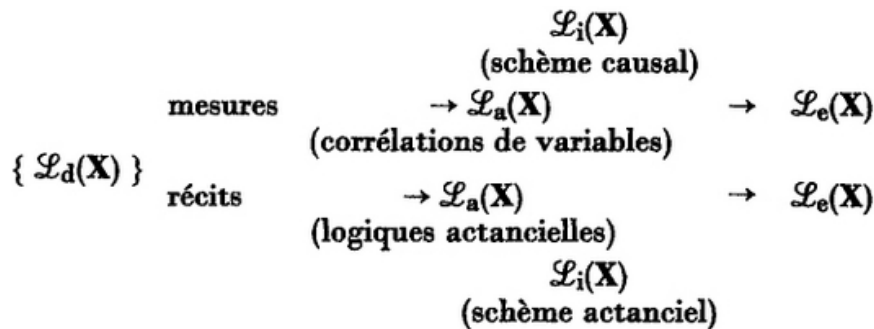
$\mathscr{L}_i(\mathbf{X})$
(schème causal)

$\{ \mathscr{L}_d(\mathbf{X}) \}$

mesures $\rightarrow \mathscr{L}_a(\mathbf{X})$ $\rightarrow$ $\mathscr{L}_e(\mathbf{X})$
(corrélations de variables)

récits $\rightarrow \mathscr{L}_a(\mathbf{X})$ $\rightarrow$ $\mathscr{L}_e(\mathbf{X})$
(logiques actancielles)

$\mathscr{L}_i(\mathbf{X})$
(schème actanciel)